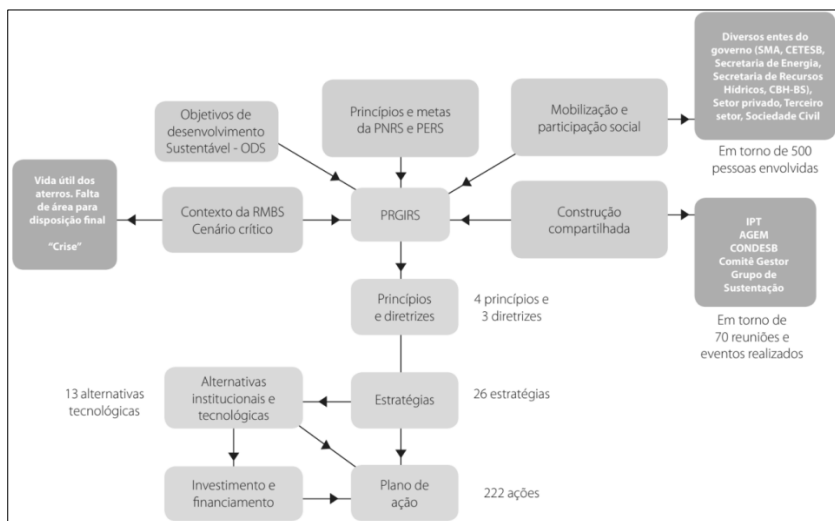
Diversos entes do governo (SMA, CETESB, Secretaria de Energia, Secretaria de Recursos Hídricos, CBH-BS), Setor privado, Terceiro setor, Sociedade Civil

Objetivos de desenvolvimento Sustentável - ODS

Princípios e metas da PNRS e PERS

Mobilização e participação social

Em torno de 500 pessoas envolvidas

Vida útil dos aterros. Falta de área para disposição final

"Crise"

Contexto da RMBS Cenário crítico

PRGIRS

Construção compartilhada

IPT
AGEM
CONDESB
Comitê Gestor
Grupo de Sustentação

Em torno de 70 reuniões e eventos realizados

Princípios e diretrizes

4 princípios e 3 diretrizes

13 alternativas tecnológicas

Alternativas institucionais e tecnológicas

Estratégias

26 estratégias

Investimento e financiamento

Plano de ação

222 ações